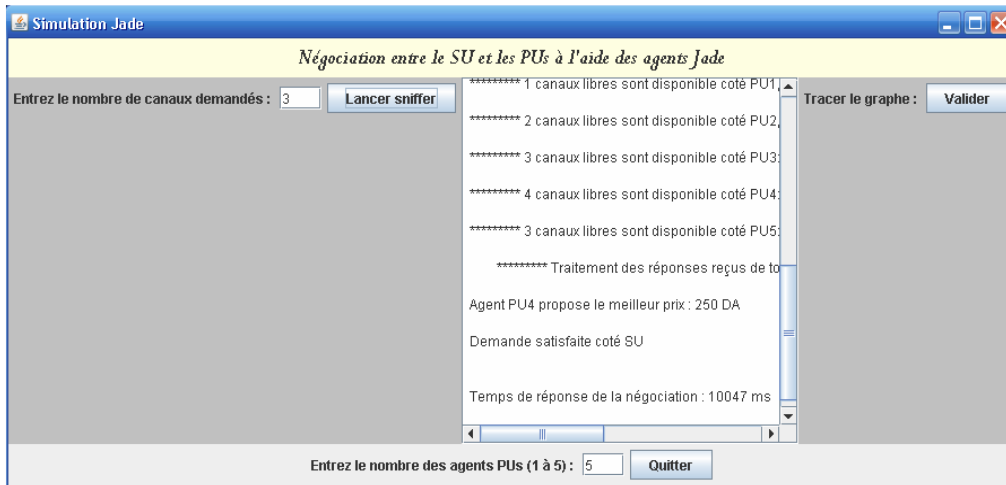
Simulation Jade

Négociation entre le SU et les PUs à l'aide des agents Jade

Entrez le nombre de canaux demandés : 3 Lancer sniffer

********* 1 canaux libres sont disponible coté PU1,

********* 2 canaux libres sont disponible coté PU2,

********* 3 canaux libres sont disponible coté PU3:

********* 4 canaux libres sont disponible coté PU4:

********* 3 canaux libres sont disponible coté PU5:

********* Traitement des réponses reçus de to

Agent PU4 propose le meilleur prix : 250 DA

Demande satisfaite coté SU

Temps de réponse de la négociation : 10047 ms

Tracer le graphe : Valider

Entrez le nombre des agents PUs (1 à 5) : 5 Quitter